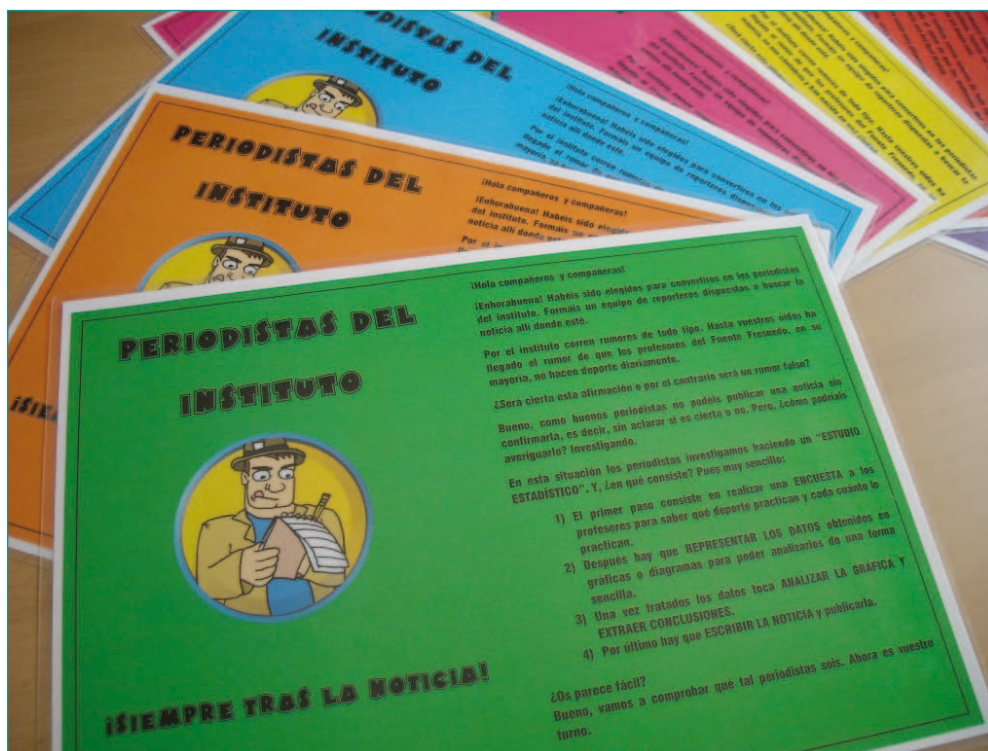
PERIODISTAS DEL INSTITUTO

¡Hola compañeros y compañeras!

¡Enhorabuena! Habéis sido elegidos para convertiros en los periodistas del instituto. Formais un equipo de reporteros dispuestas a buscar la noticia allí donde este.

Por el instituto corren rumores de todo tipo. Hasta vuestros oídos ha llegado el rumor de que los profesores del Puente Fresnedo, en su mayoría, no hacen deporte diariamente.

¿Será cierta esta afirmación o por el contrario será un rumor falso?

Bueno, como buenos periodistas no podeis publicar una noticia sin confirmarla, es decir, sin aclarar si es cierta o no. Pero, ¿cómo podríais averiguarlo? Investigando.

En esta situación los periodistas investigamos haciendo un "ESTUDIO ESTADÍSTICO". Y, ¿en qué consiste? Pues muy sencillo:

1) El primer paso consiste en realizar una ENCUESTA a los profesores para saber qué deporte practican y cada cuanto lo practican.
2) Después hay que REPRESENTAR LOS DATOS obtenidos en gráficas o diagramas para poder analizarlos de una forma sencilla.
3) Una vez tratados los datos toca ANALIZAR LA GRÁFICA Y EXTRAER CONCLUSIONES.
4) Por último hay que ESCRIBIR LA NOTICIA y publicarla.

¿Os parece fácil?
Bueno, vamos a comprobar qué tal periodistas sois. Ahora es vuestro turno.

¡SIEMPRE TRAS LA NOTICIA!

PERIODISTAS DEL INSTITUTO

¡Hola compañeros y compañeras!

¡Enhorabuena! Habéis sido elegidos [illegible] del instituto. Formais un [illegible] noticia allí donde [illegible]

Por el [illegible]

¡SIEM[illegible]

PERIODISTAS DEL INSTITUTO

¡Hola compañeros y compañeras!

¡Enhorabuena! Habéis sido elegidos para convertiros en los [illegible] del instituto. Formais un equipo de reporteros dispu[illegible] noticia allí donde este.

Por el instituto corren rumores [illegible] llegado el rumor de que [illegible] mayoría, no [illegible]